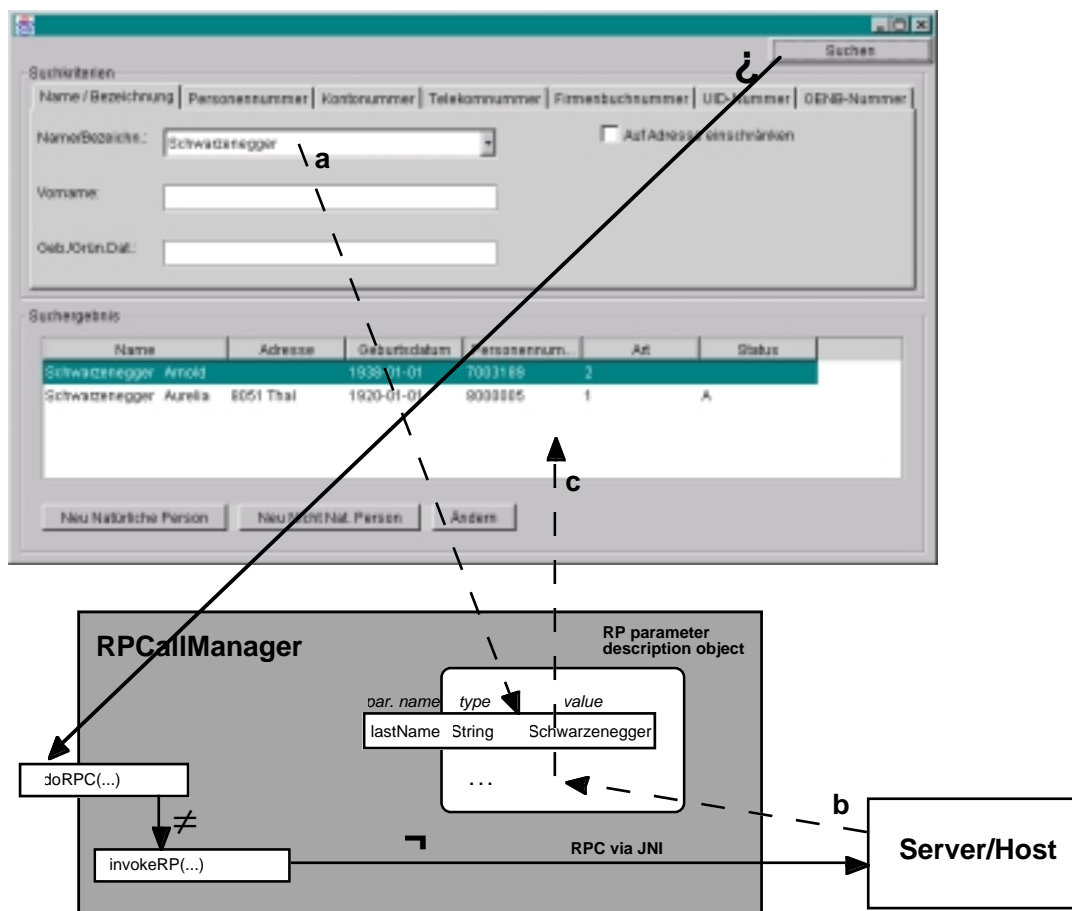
Suchen

Suchkriterien

Name / Bezeichnung | Personennummer | Kontonummer | Telekomnummer | Firmenbuchnummer | UID-Nummer | OENB-Nummer

Name/Bezeichn.: Schwarzenegger

Auf Adresse einschränken

Vorname:

Geb./Grün.Dat.:

Suchergebnis

| Name | Adresse | Geburtsdatum | Personennum.. | Art | Status |
|---|---|---|---|---|---|
| Schwarzenegger Arnold | | 1938-01-01 | 7003189 | 2 | |
| Schwarzenegger Aurelia | 8051 Thal | 1920-01-01 | 8000005 | 1 | A |

Neu Natürliche Person | Neu Nicht Nat. Person | Ändern

¿

a

c

RPCallManager

RP parameter description object

par. name | type | value

lastName | String | Schwarzenegger

...

doRPC(...)

≠

invokeRP(...)

¬

RPC via JNI

b

Server/Host